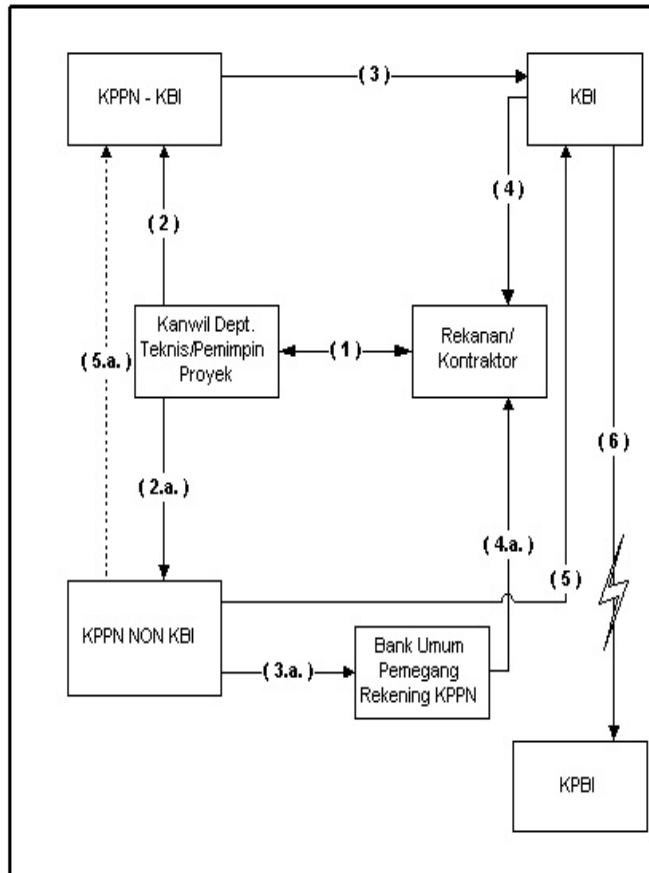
KPPN - KBI

( 3 )

KBI

( 4 )

( 2 )

( 5.a. )

Kanwil Dept. Teknis/Pemimpin Proyek

( 1 )

Rekanan/ Kontraktor

( 6 )

( 2.a. )

( 4.a. )

( 5 )

KPPN NON KBI

( 3.a. )

Bank Umum Pemegang Rekening KPPN

KPBI